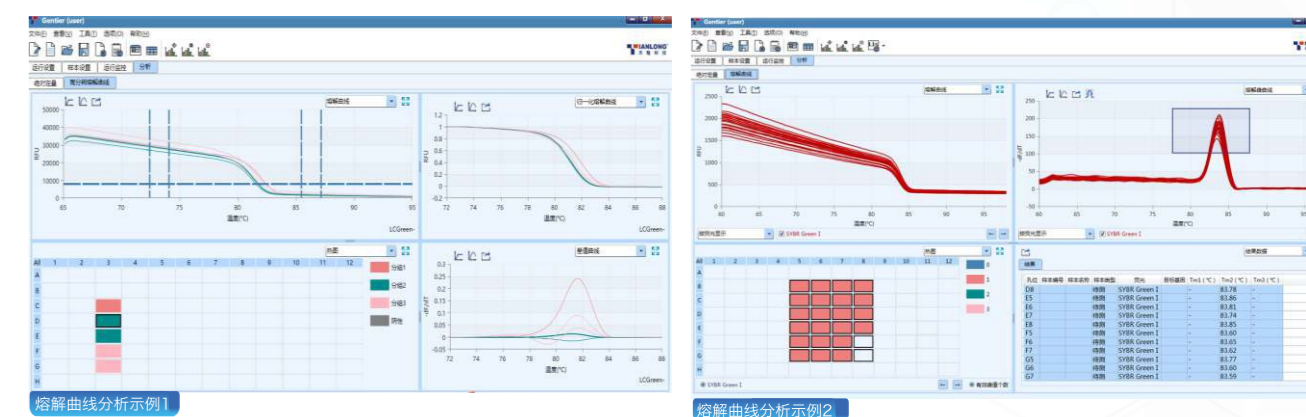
Gentier (user)

文件(F) 查看(V) 工具(T) 选项(O) 帮助(H)

TIANLONG

运行设置 样本设置 运行监控 分析

绝对定量 高分辨熔解曲线

熔解曲线

归一化熔解曲线

RFU

温度(℃)

LCGreen

热图

差值曲线

-dF/dT

All 1 2 3 4 5 6 7 8 9 10 11 12

A B C D E F G H

分组1

分组2

分组3

阴性

熔解曲线分析示例1

Gentier (user)

文件(F) 查看(V) 工具(T) 选项(O) 帮助(H)

运行设置 样本设置 运行监控 分析

绝对定量 熔解曲线

熔解曲线

按荧光显示

SYBR Green I

热图

结果数据

结果

| 孔位 | 样本编号 | 样本名称 | 样本类型 | 荧光 | 阴性通道 | Tm1(℃) | Tm2(℃) | Tm3(℃) |
|---|---|---|---|---|---|---|---|---|
| D8 | | | 待测 | SYBR Green I | | - | 83.78 | - |
| E5 | | | 待测 | SYBR Green I | | - | 83.86 | - |
| E6 | | | 待测 | SYBR Green I | | - | 83.81 | - |
| E7 | | | 待测 | SYBR Green I | | - | 83.74 | - |
| E8 | | | 待测 | SYBR Green I | | - | 83.85 | - |
| F5 | | | 待测 | SYBR Green I | | - | 83.60 | - |
| F6 | | | 待测 | SYBR Green I | | - | 83.65 | - |
| F7 | | | 待测 | SYBR Green I | | - | 83.62 | - |
| G5 | | | 待测 | SYBR Green I | | - | 83.77 | - |
| G6 | | | 待测 | SYBR Green I | | - | 83.60 | - |
| G7 | | | 待测 | SYBR Green I | | - | 83.59 | - |

SYBR Green I

有效峰值1个数

熔解曲线分析示例2